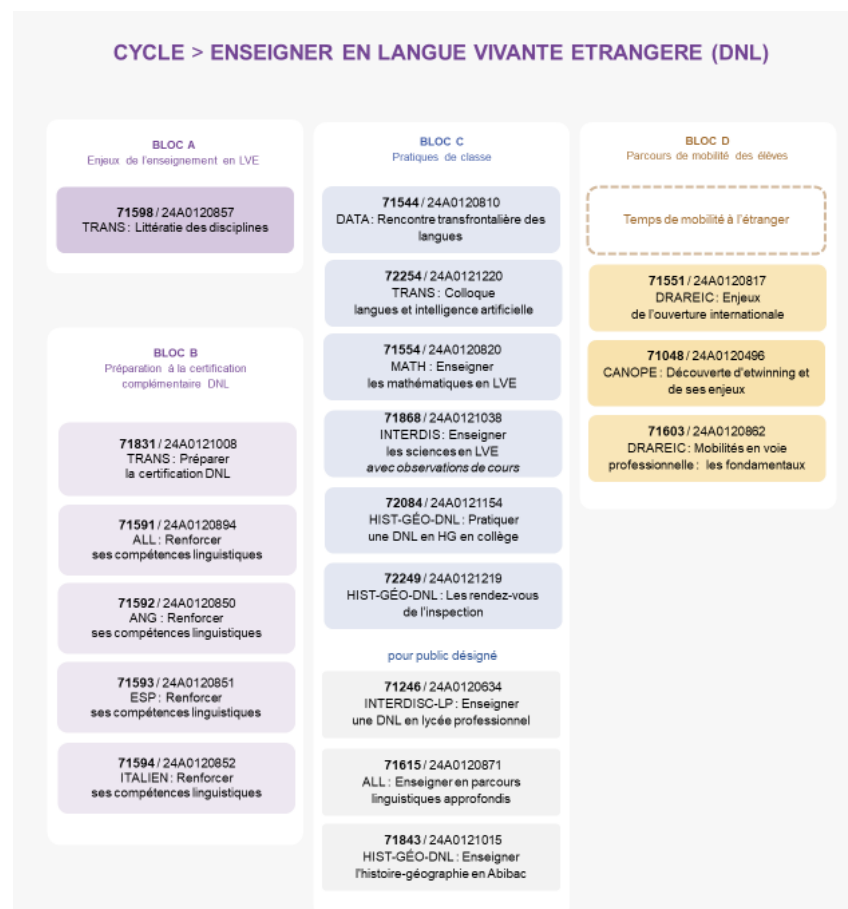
CYCLE > ENSEIGNER EN LANGUE VIVANTE ETRANGERE (DNL)

BLOC A
Enjeux de l'enseignement en LVE

71598 / 24A0120857
TRANS : Littératie des disciplines

BLOC B
Préparation à la certification complémentaire DNL

71831 / 24A0121008
TRANS : Préparer la certification DNL

71591 / 24A0120894
ALL : Renforcer ses compétences linguistiques

71592 / 24A0120850
ANG : Renforcer ses compétences linguistiques

71593 / 24A0120851
ESP : Renforcer ses compétences linguistiques

71594 / 24A0120852
ITALIEN : Renforcer ses compétences linguistiques

BLOC C
Pratiques de classe

71544 / 24A0120810
DATA : Rencontre transfrontalière des langues

72254 / 24A0121220
TRANS : Colloque langues et intelligence artificielle

71554 / 24A0120820
MATH : Enseigner les mathématiques en LVE

71868 / 24A0121038
INTERDIS : Enseigner les sciences en LVE
avec observations de cours

72084 / 24A0121154
HIST-GÉO-DNL : Pratiquer une DNL en HG en collège

72249 / 24A0121219
HIST-GÉO-DNL : Les rendez-vous de l'inspection

pour public désigné

71246 / 24A0120634
INTERDISC-LP : Enseigner une DNL en lycée professionnel

71615 / 24A0120871
ALL : Enseigner en parcours linguistiques approfondis

71843 / 24A0121015
HIST-GÉO-DNL : Enseigner l'histoire-géographie en Abibac

BLOC D
Parcours de mobilité des élèves

Temps de mobilité à l'étranger

71551 / 24A0120817
DRAREIC : Enjeux de l'ouverture internationale

71048 / 24A0120496
CANOPE : Découverte d'etwinning et de ses enjeux

71603 / 24A0120862
DRAREIC : Mobilités en voie professionnelle : les fondamentaux